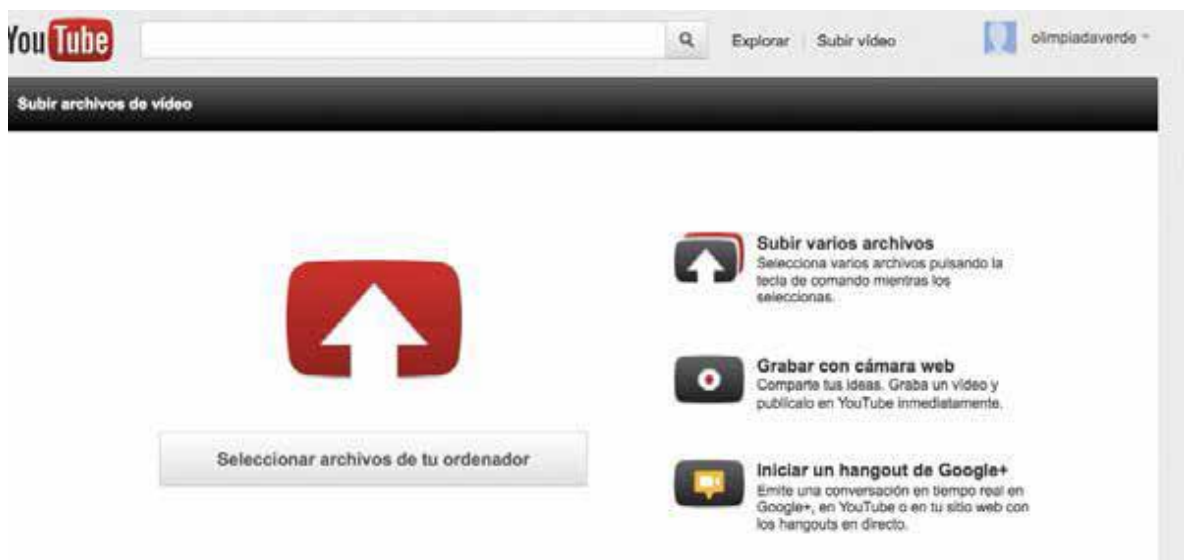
YouTube

Explorar Subir vídeo

olimpiadaverde

Subir archivos de vídeo

Seleccionar archivos de tu ordenador

Subir varios archivos
Selecciona varios archivos pulsando la tecla de comando mientras los seleccionas.

Grabar con cámara web
Comparte tus ideas. Graba un vídeo y publícalo en YouTube inmediatamente.

Iniciar un hangout de Google+
Emite una conversación en tiempo real en Google+, en YouTube o en tu sitio web con los hangouts en directo.